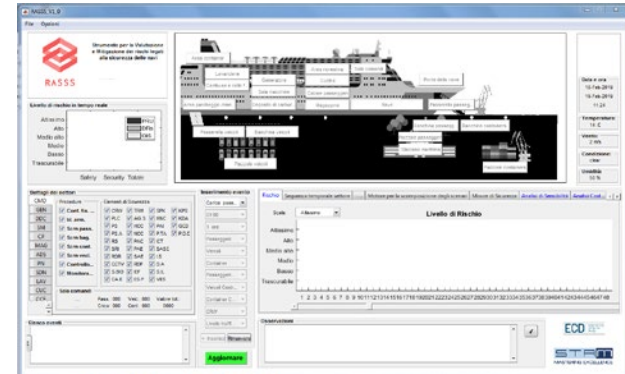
RASSS V1.0

File Opzioni

RASSS

Strumento per la Valutazione e Mitigazione dei rischi legati alla sicurezza delle navi

Livello di rischio in tempo reale

Altissimo
Alto
Medio alto
Medio
Basso
Trascurabile

Safety Security Totale

Area container
Lavanderia
Ufficio e cabine
Garage
Generatore
Sala macchine
Area parcheggio veicoli
Controllo di carico
Ripostiglio
Locali
Cucina
Zona passeggeri
Ponte della nave
Rampa di carico
Sale comuni
Reception passeggeri
Serbatoio carburante
Passerella veicoli
Banchina veicoli
Banchina passeggeri
Varco passeggeri
Terminal passeggeri
Parcheggio veicoli

Data e ora
15-Feb-2016
15-Feb-2016
11:24

Temperatura
14 C

Vento
2 m/s

Condizioni
clear

Umidità
52 %

Dettagli dei sottori

Procedure
Cont. fin.
Id. arm.
Scrn pass.
Scrn bag.
Scrn cont.
Scrn veic.
Controllo
Monitora

Elementi di Sicurezza

Sala comandi

Inserimento evento

Aggiornare

Rischio | Sequenza temporale settore | Misure per la conservazione degli scenari | Misure di Sicurezza | Analisi di Sensitività

Scale Altissimo

Livello di Rischio

Altissimo
Alto
Medio alto
Medio
Basso
Trascurabile

1 2 3 4 5 6 7 8 9 10 11 12 13 14 15 16 17 18 19 20 21 22 23 24 25 26 27 28 29 30 31 32 33 34 35 36 37 38 39 40 41 42 43 44 45 46 47 48

Storico eventi

Osservazioni

ECD

STAM